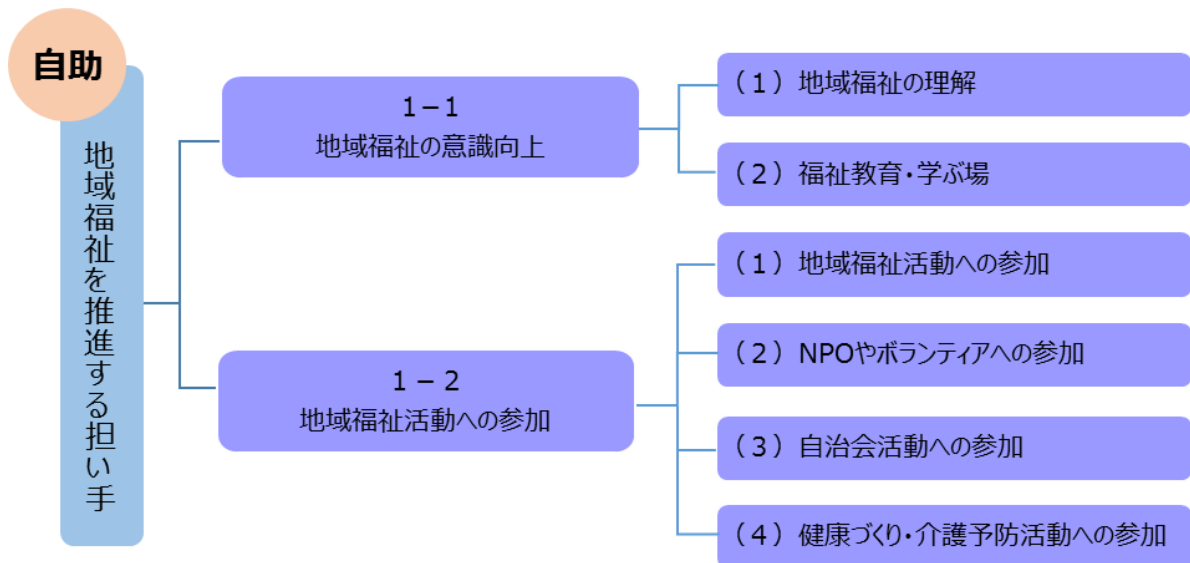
自助

地域福祉を推進する担い手

1－1
地域福祉の意識向上

（1）地域福祉の理解

（2）福祉教育・学ぶ場

1 － 2
地域福祉活動への参加

（1）地域福祉活動への参加

（2）NPOやボランティアへの参加

（3）自治会活動への参加

（4）健康づくり・介護予防活動への参加